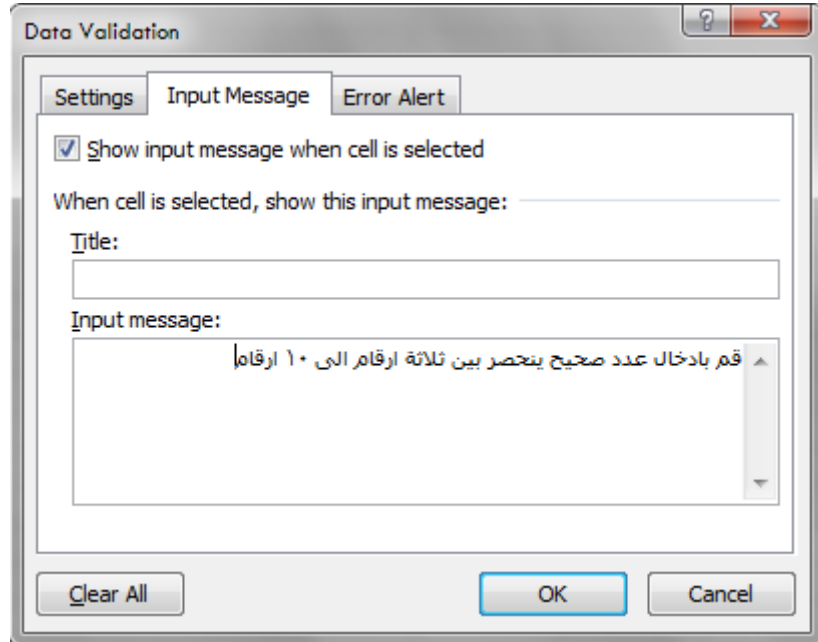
Data Validation

?

X

Settings

Input Message

Error Alert

Show input message when cell is selected

When cell is selected, show this input message:

Title:

Input message:

قم بادخال عدد صحيح ينحصر بين ثلاثة ارقام الى ١٠ ارقام

Clear All

OK

Cancel